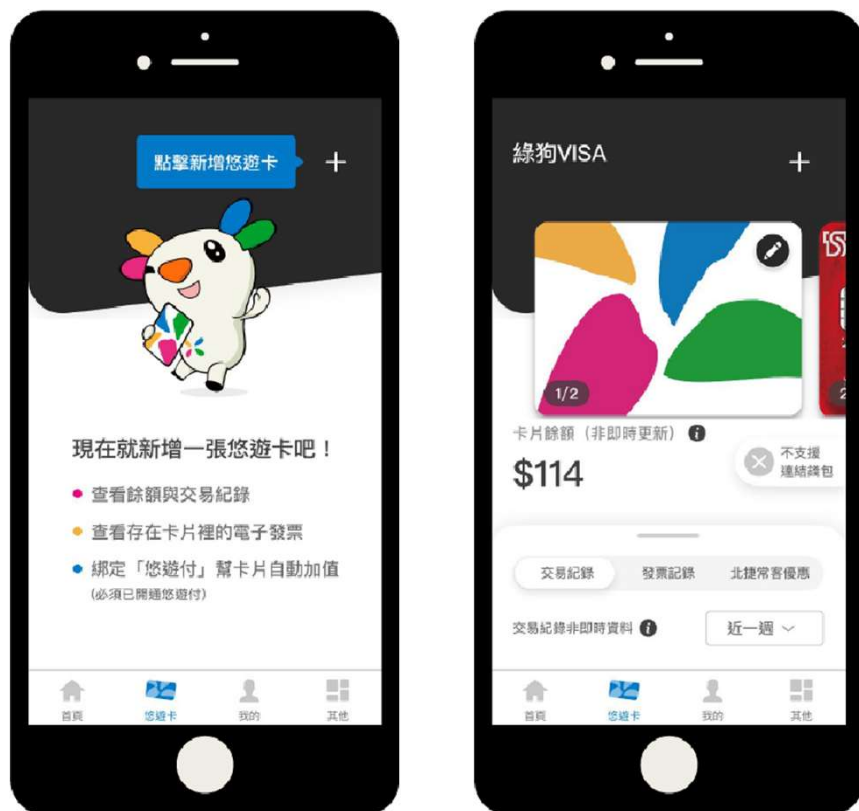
點擊新增悠遊卡

+

現在就新增一張悠遊卡吧！

查看餘額與交易紀錄

查看存在卡片裡的電子發票

綁定「悠遊付」幫卡片自動加值
(必須已開通悠遊付)

首頁 悠遊卡 我的 其他

綠狗VISA

+

1/2

卡片餘額（非即時更新）

$114

不支援
連結錢包

交易紀錄 發票記錄 北捷常客優惠

交易紀錄非即時資料

近一週

首頁 悠遊卡 我的 其他